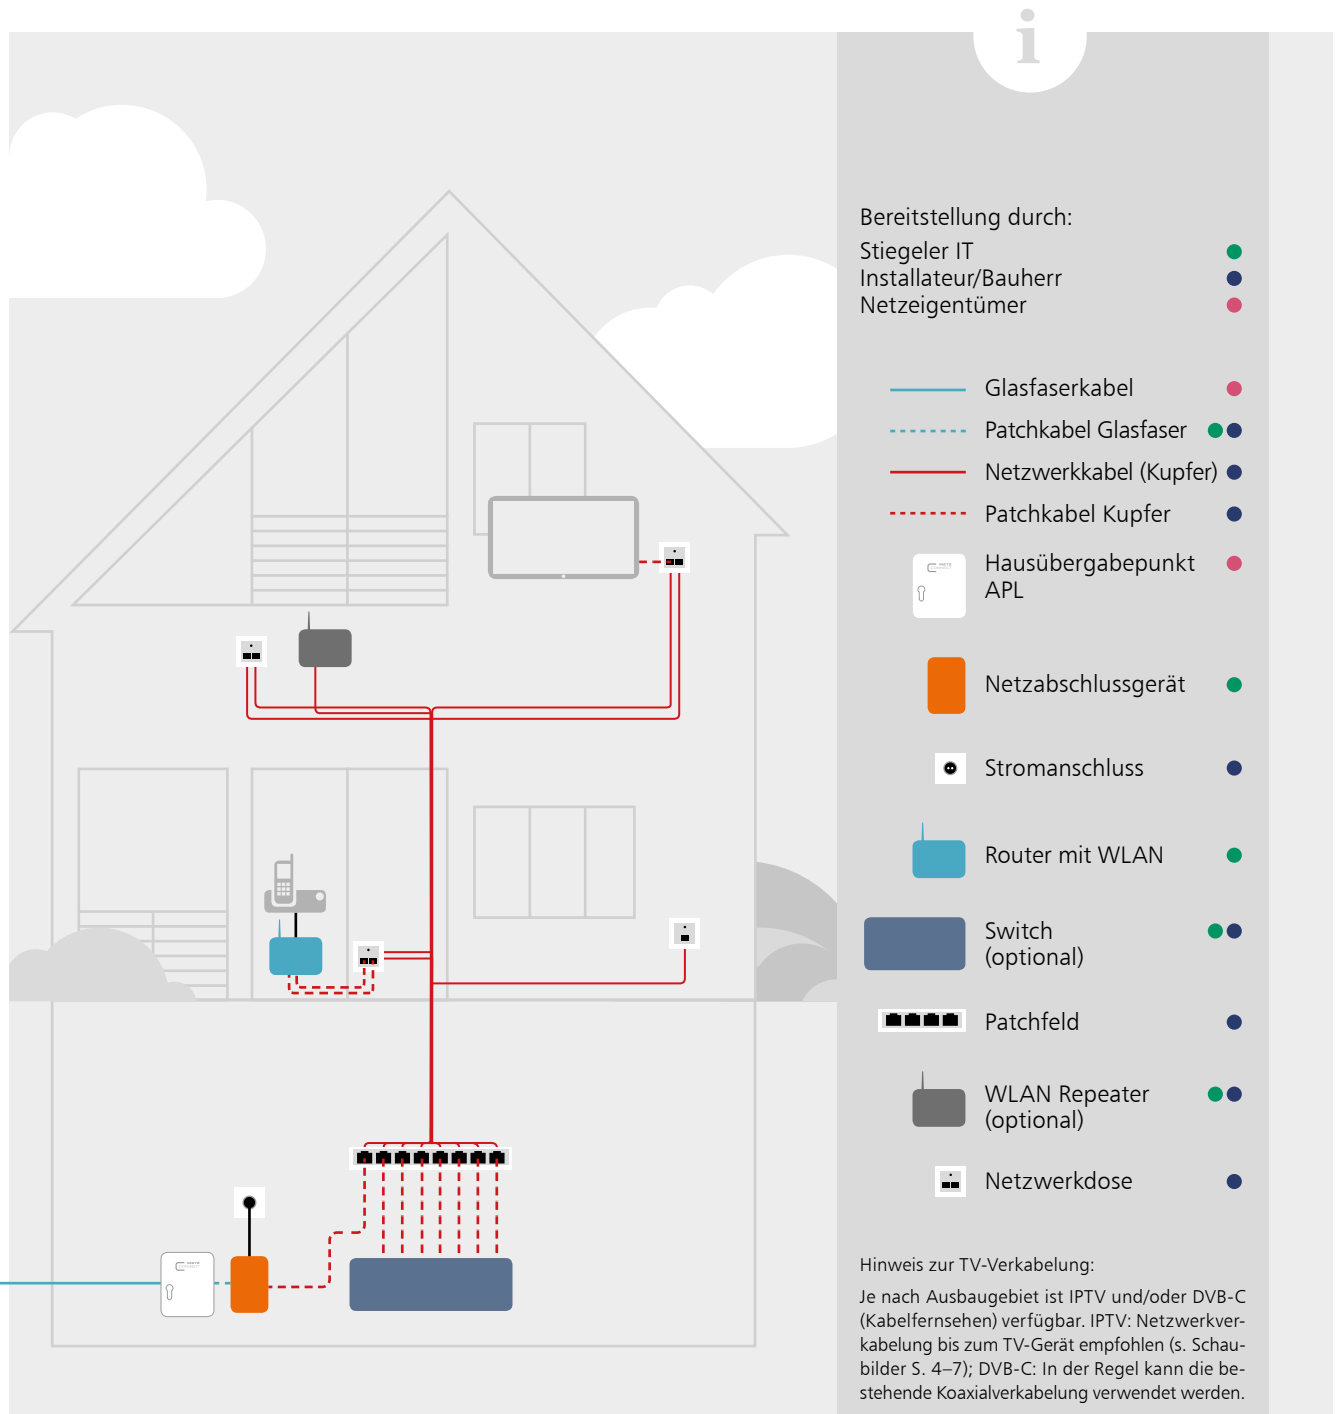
i

Bereitstellung durch:
Stiegeler IT
Installateur/Bauherr
Netzeigentümer

Glasfaserkabel
Patchkabel Glasfaser
Netzwerkkabel (Kupfer)
Patchkabel Kupfer
Hausübergabepunkt APL
Netzabschlussgerät
Stromanschluss
Router mit WLAN
Switch (optional)
Patchfeld
WLAN Repeater (optional)
Netzwerkdose

Hinweis zur TV-Verkabelung:

Je nach Ausbaugebiet ist IPTV und/oder DVB-C (Kabelfernsehen) verfügbar. IPTV: Netzwerkverkabelung bis zum TV-Gerät empfohlen (s. Schaubilder S. 4–7); DVB-C: In der Regel kann die bestehende Koaxialverkabelung verwendet werden.